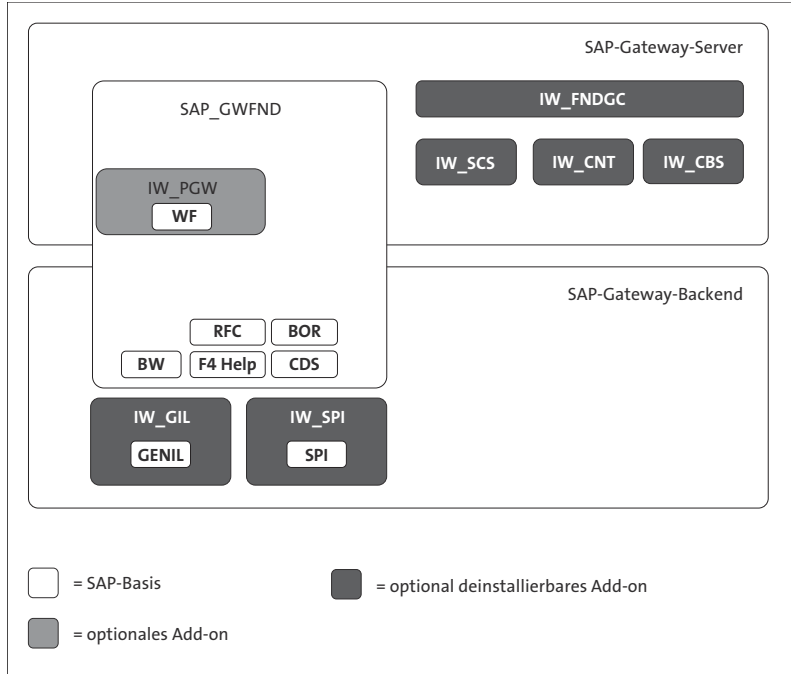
SAP-Gateway-Server

SAP_GWFND

IW_FNDGC

IW_SCS

IW_CNT

IW_CBS

IW_PGW

WF

SAP-Gateway-Backend

RFC

BOR

BW

F4 Help

CDS

IW_GIL

GENIL

IW_SPI

SPI

= SAP-Basis

= optional deinstallierbares Add-on

= optionales Add-on